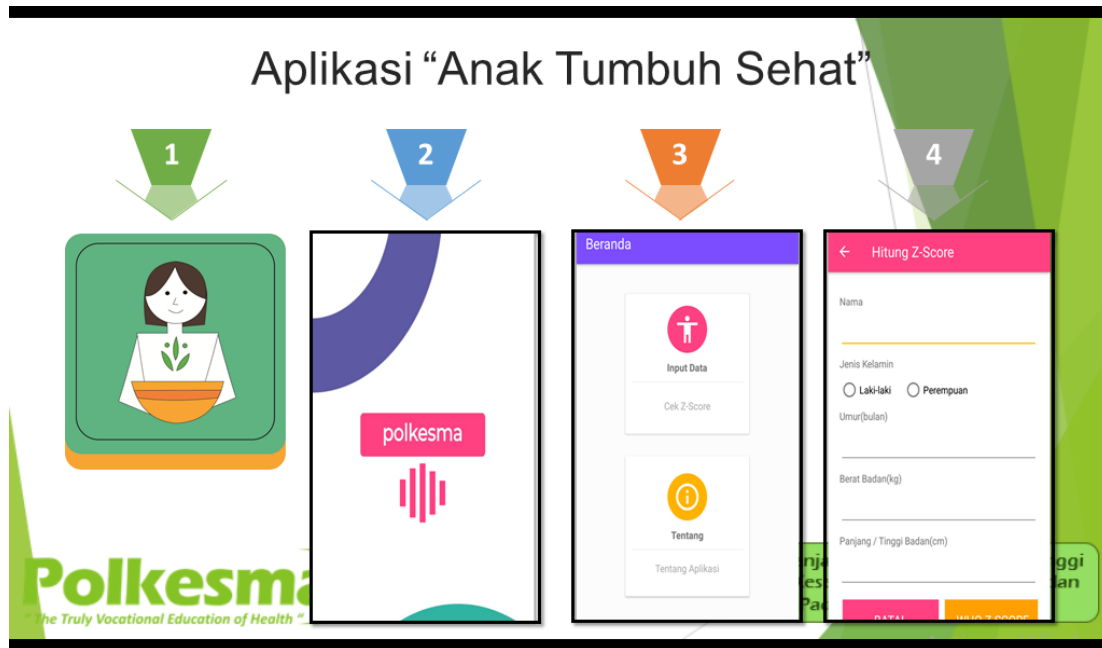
Aplikasi “Anak Tumbuh Sehat”

1

2

3

4

polkesma

Beranda

Input Data

Cek Z-Score

Tentang

Tentang Aplikasi

← Hitung Z-Score

Nama

Jenis Kelamin

Laki-laki

Perempuan

Umur(bulan)

Berat Badan(kg)

Panjang / Tinggi Badan(cm)

BATAL

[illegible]

Polkesma

" The Truly Vocational Education of Health "

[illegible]